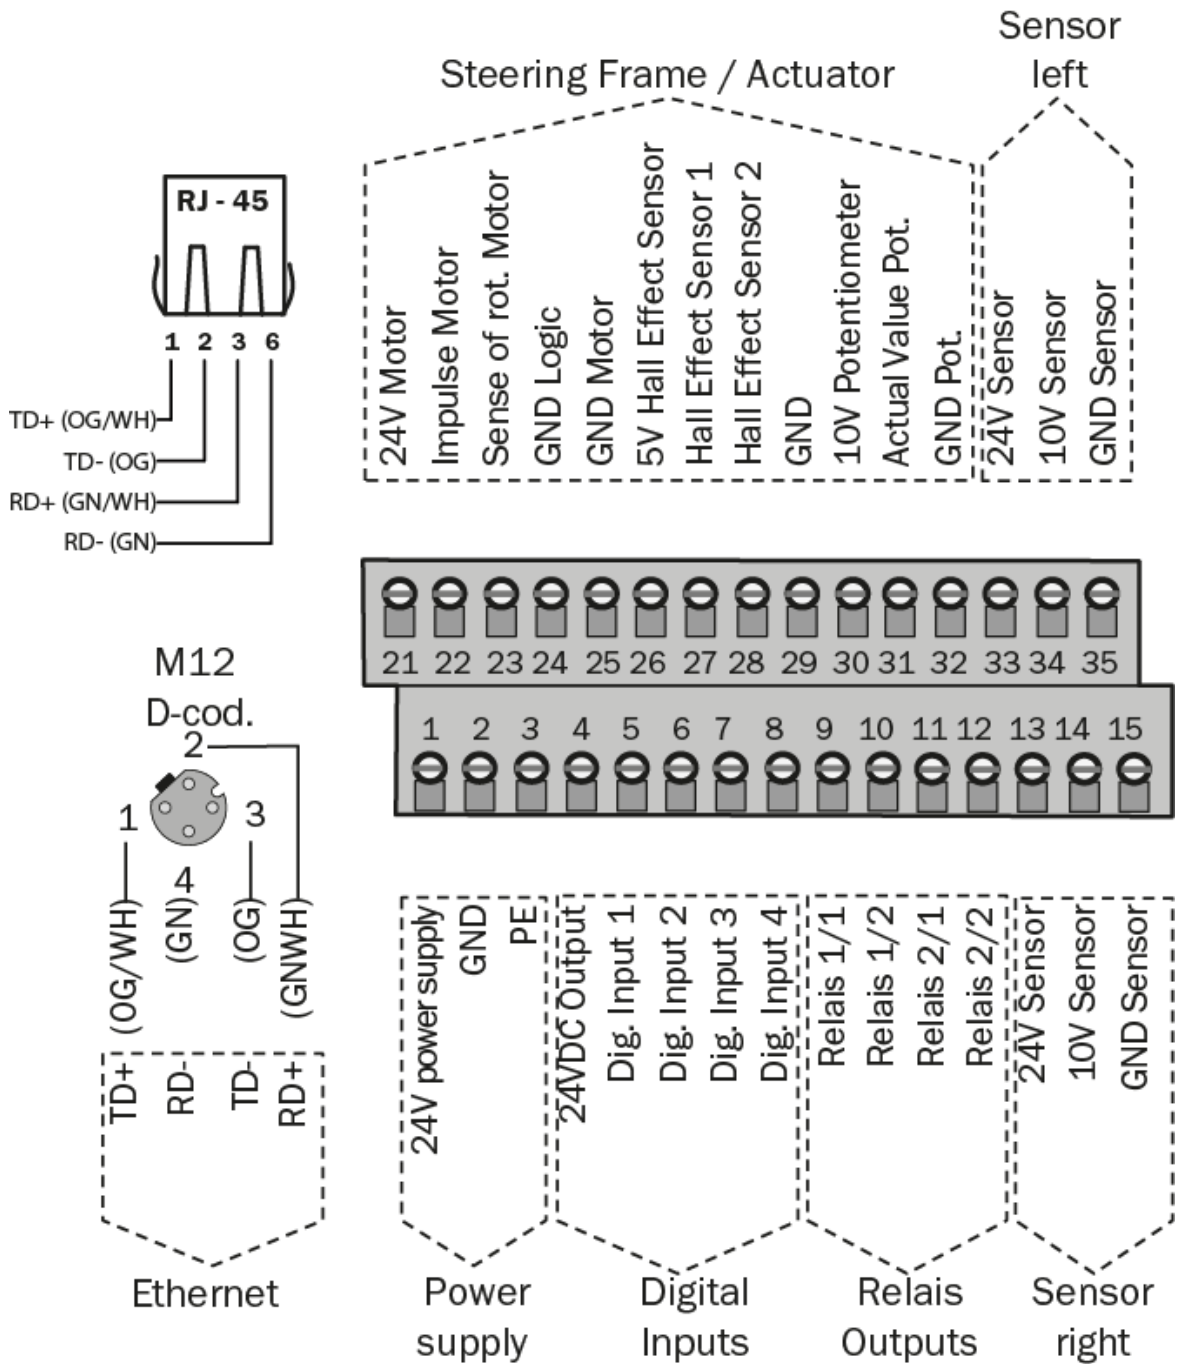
Steering Frame / Actuator

Sensor left

24V Motor
Impulse Motor
Sense of rot. Motor
GND Logic
GND Motor
5V Hall Effect Sensor
Hall Effect Sensor 1
Hall Effect Sensor 2
GND
10V Potentiometer
Actual Value Pot.
GND Pot.
24V Sensor
10V Sensor
GND Sensor

RJ - 45

1 2 3 6

TD+ (OG/WH)
TD- (OG)
RD+ (GN/WH)
RD- (GN)

21 22 23 24 25 26 27 28 29 30 31 32 33 34 35

1 2 3 4 5 6 7 8 9 10 11 12 13 14 15

M12
D-cod.

2
1
3
4

(OG/WH)
(GN)
(OG)
(GNWH)

TD+
RD-
TD-
RD+

Ethernet

24V power supply
GND
PE

Power supply

24VDC Output
Dig. Input 1
Dig. Input 2
Dig. Input 3
Dig. Input 4

Digital Inputs

Relais 1/1
Relais 1/2
Relais 2/1
Relais 2/2

Relais Outputs

24V Sensor
10V Sensor
GND Sensor

Sensor right